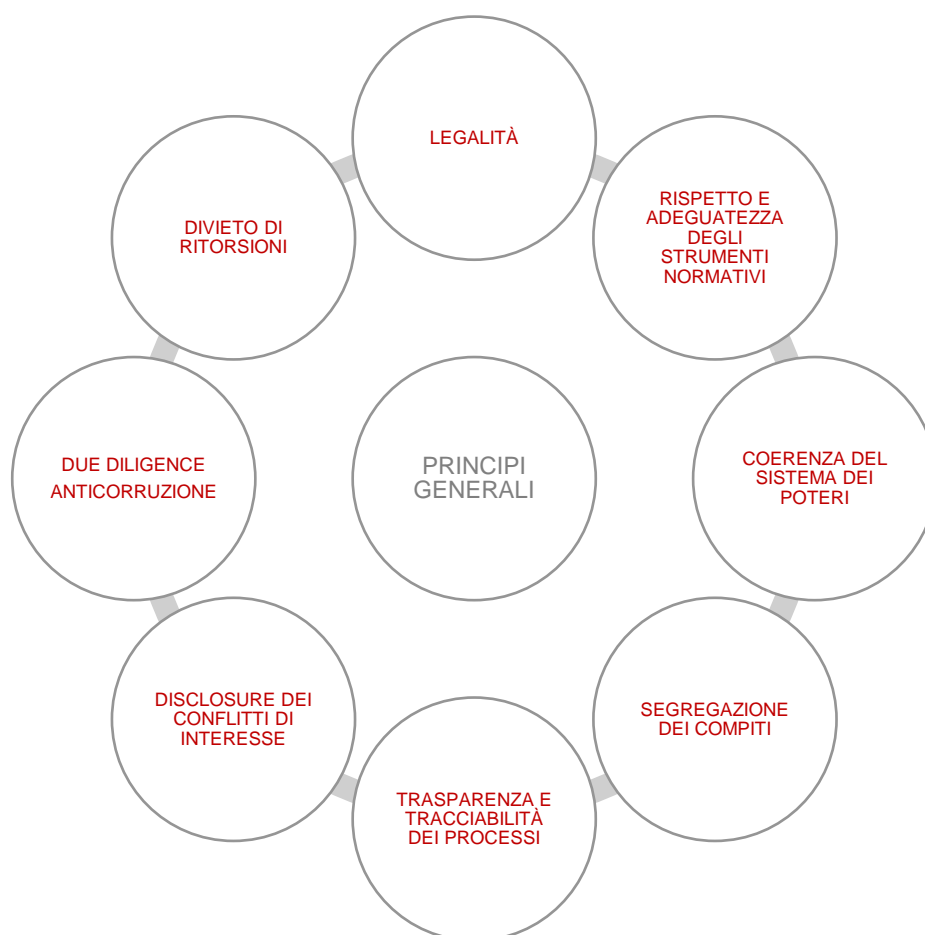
PRINCIPI GENERALI

LEGALITÀ

RISPETTO E ADEGUATEZZA DEGLI STRUMENTI NORMATIVI

COERENZA DEL SISTEMA DEI POTERI

SEGREGAZIONE DEI COMPITI

TRASPARENZA E TRACCIABILITÀ DEI PROCESSI

DISCLOSURE DEI CONFLITTI DI INTERESSE

DUE DILIGENCE ANTICORRUZIONE

DIVIETO DI RITORSIONI